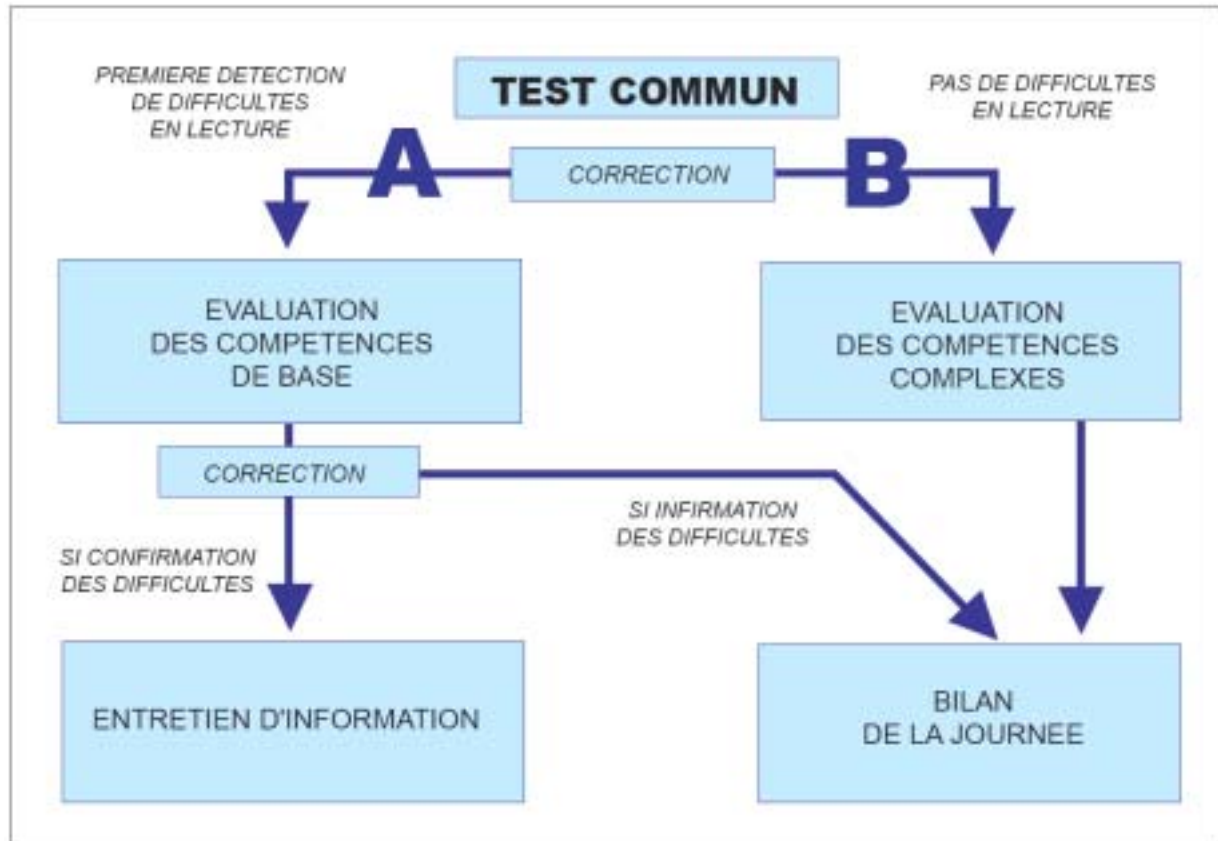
PREMIERE DETECTION DE DIFFICULTES EN LECTURE

TEST COMMUN

PAS DE DIFFICULTES EN LECTURE

A

CORRECTION

B

EVALUATION DES COMPETENCES DE BASE

EVALUATION DES COMPETENCES COMPLEXES

CORRECTION

SI INFIRMATION DES DIFFICULTES

SI CONFIRMATION DES DIFFICULTES

ENTRETIEN D'INFORMATION

BILAN DE LA JOURNEE